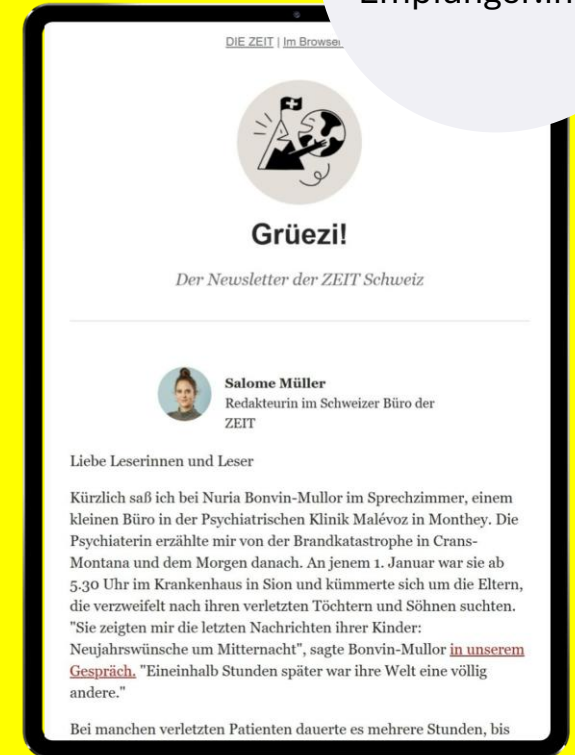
Empfängerin

DIE ZEIT | Im Browser

Grüezi!

Der Newsletter der ZEIT Schweiz

Salome Müller
Redakteurin im Schweizer Büro der ZEIT

Liebe Leserinnen und Leser

Kürzlich saß ich bei Nuria Bonvin-Mullor im Sprechzimmer, einem kleinen Büro in der Psychiatrischen Klinik Malévoz in Monthey. Die Psychiaterin erzählte mir von der Brandkatastrophe in Crans-Montana und dem Morgen danach. An jenem 1. Januar war sie ab 5.30 Uhr im Krankenhaus in Sion und kümmerte sich um die Eltern, die verzweifelt nach ihren verletzten Töchtern und Söhnen suchten. "Sie zeigten mir die letzten Nachrichten ihrer Kinder: Neujahrswünsche um Mitternacht", sagte Bonvin-Mullor in unserem Gespräch. "Eineinhalb Stunden später war ihre Welt eine völlig andere."

Bei manchen verletzten Patienten dauerte es mehrere Stunden, bis